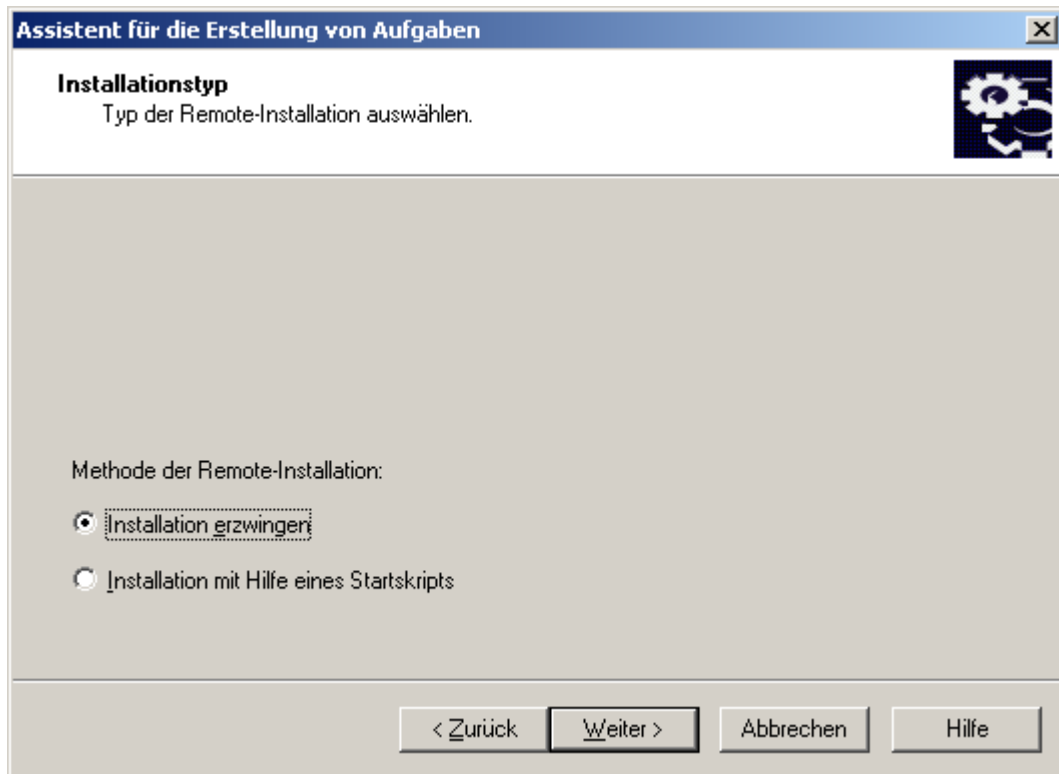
Assistent für die Erstellung von Aufgaben

Installationstyp
Typ der Remote-Installation auswählen.

Methode der Remote-Installation:

Installation erzwingen

Installation mit Hilfe eines Startskripts

< Zurück

Weiter >

Abbrechen

Hilfe